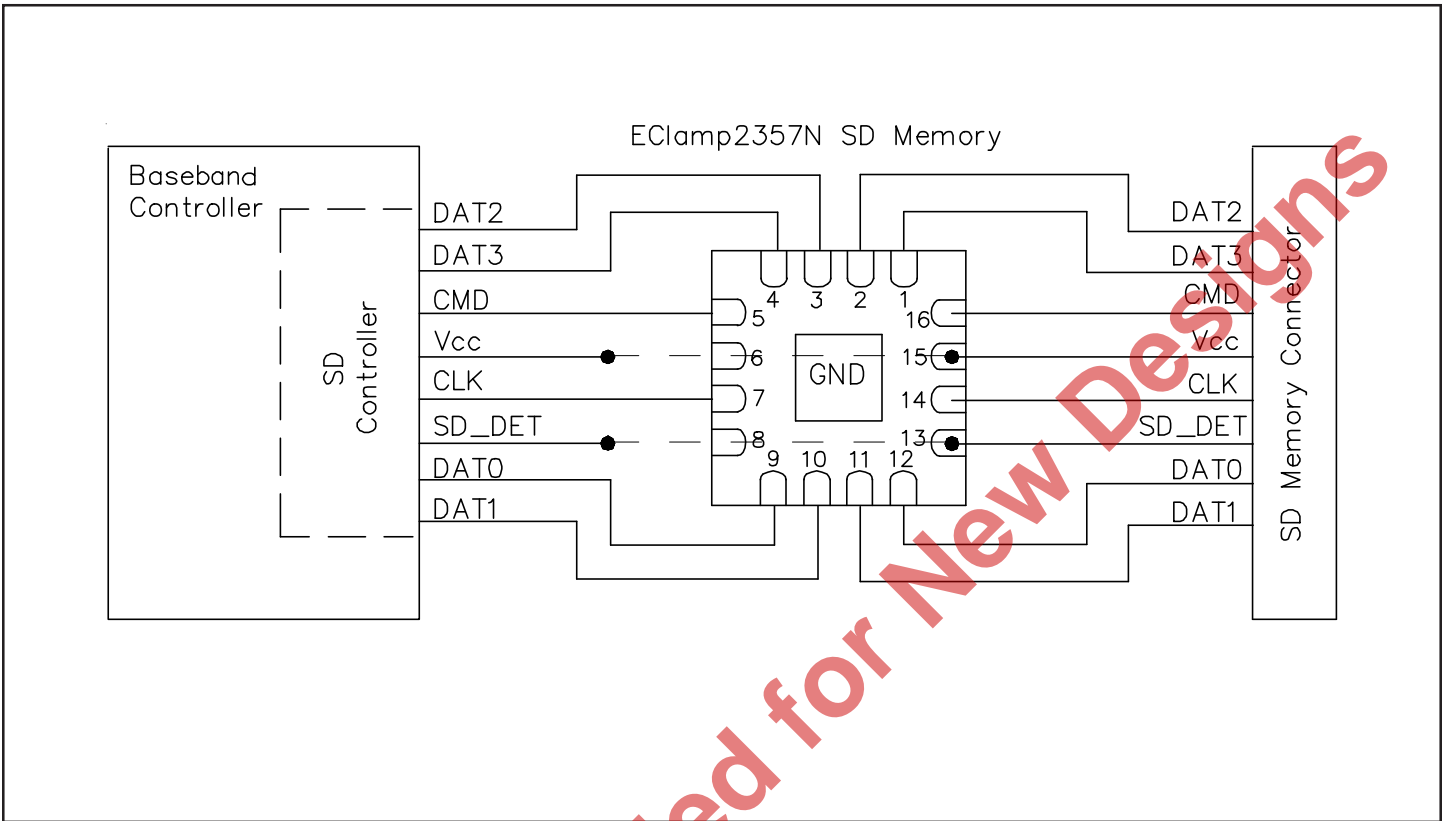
EClamp2357N SD Memory

Baseband Controller

SD Controller

DAT2
DAT3
CMD
Vcc
CLK
SD_DET
DAT0
DAT1

4 3 2 1
5
6
7
8
9 10 11 12
16
15
14
13

GND

DAT2
DAT3
CMD
Vcc
CLK
SD_DET
DAT0
DAT1

SD Memory Connector

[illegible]ed for New Designs